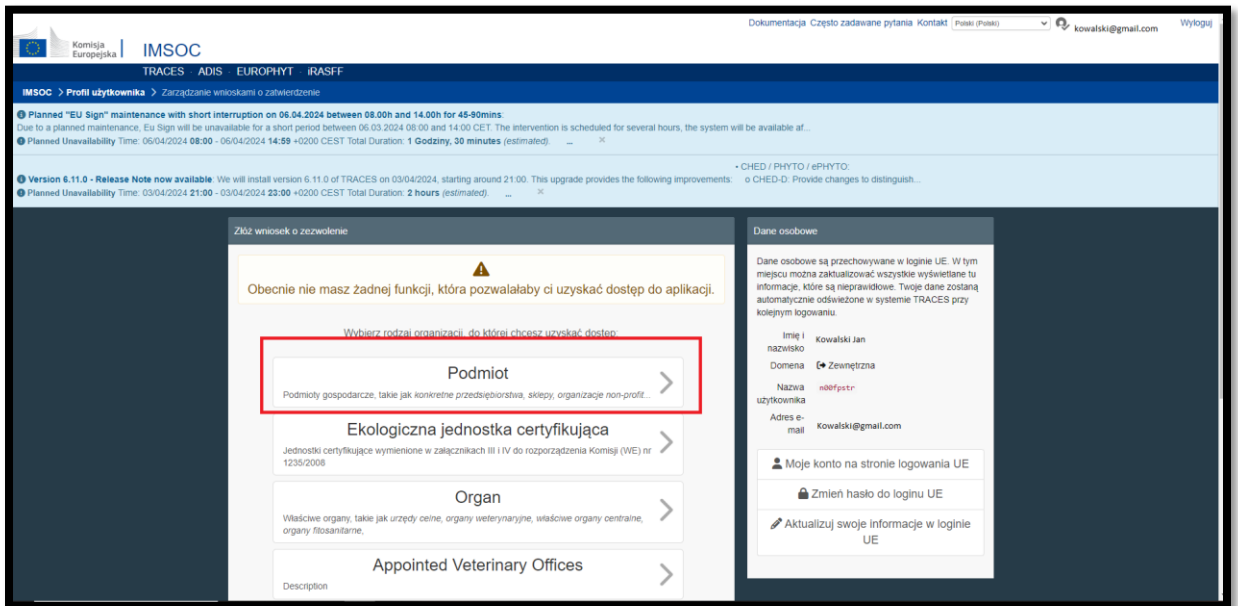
Dokumentacja Często zadawane pytania Kontakt Polski (Polski) kowalski@gmail.com Wyloguj

Komisja Europejska IMSOC

TRACES · ADIS · EUROPHYT · iRASFF

IMSOC > Profil użytkownika > Zarządzanie wnioskami o zatwierdzenie

Planned "EU Sign" maintenance with short interruption on 06.04.2024 between 08.00h and 14.00h for 45-90mins:
Due to a planned maintenance, Eu Sign will be unavailable for a short period between 06.03.2024 08:00 and 14:00 CET. The intervention is scheduled for several hours, the system will be available af...
Planned Unavailability Time: 06/04/2024 08:00 - 06/04/2024 14:59 +0200 CEST Total Duration: 1 Godziny, 30 minutes (estimated). ... ×

• CHED / PHYTO / ePHYTO:
Version 6.11.0 - Release Note now available: We will install version 6.11.0 of TRACES on 03/04/2024, starting around 21:00. This upgrade provides the following improvements: o CHED-D: Provide changes to distinguish...
Planned Unavailability Time: 03/04/2024 21:00 - 03/04/2024 23:00 +0200 CEST Total Duration: 2 hours (estimated). ... ×

Złóż wniosek o zezwolenie

Obecnie nie masz żadnej funkcji, która pozwalałaby ci uzyskać dostęp do aplikacji.

Wybierz rodzaj organizacji, do której chcesz uzyskać dostęp:

Podmiot
Podmioty gospodarcze, takie jak konkretne przedsiębiorstwa, sklepy, organizacje non-profit...

Ekologiczna jednostka certyfikująca
Jednostki certyfikujące wymienione w załącznikach III i IV do rozporządzenia Komisji (WE) nr 1235/2008

Organ
Właściwe organy, takie jak urzędy celne, organy weterynaryjne, właściwe organy centralne, organy fitosanitarne,

Appointed Veterinary Offices
Description

Dane osobowe

Dane osobowe są przechowywane w loginie UE. W tym miejscu można zaktualizować wszystkie wyświetlane tu informacje, które są nieprawidłowe. Twoje dane zostaną automatycznie odświeżone w systemie TRACES przy kolejnym logowaniu.

Imię i nazwisko Kowalski Jan
Domena Zewnętrzna
Nazwa użytkownika n00fpstr
Adres e-mail Kowalski@gmail.com

Moje konto na stronie logowania UE
Zmień hasło do loginu UE
Aktualizuj swoje informacje w loginie UE